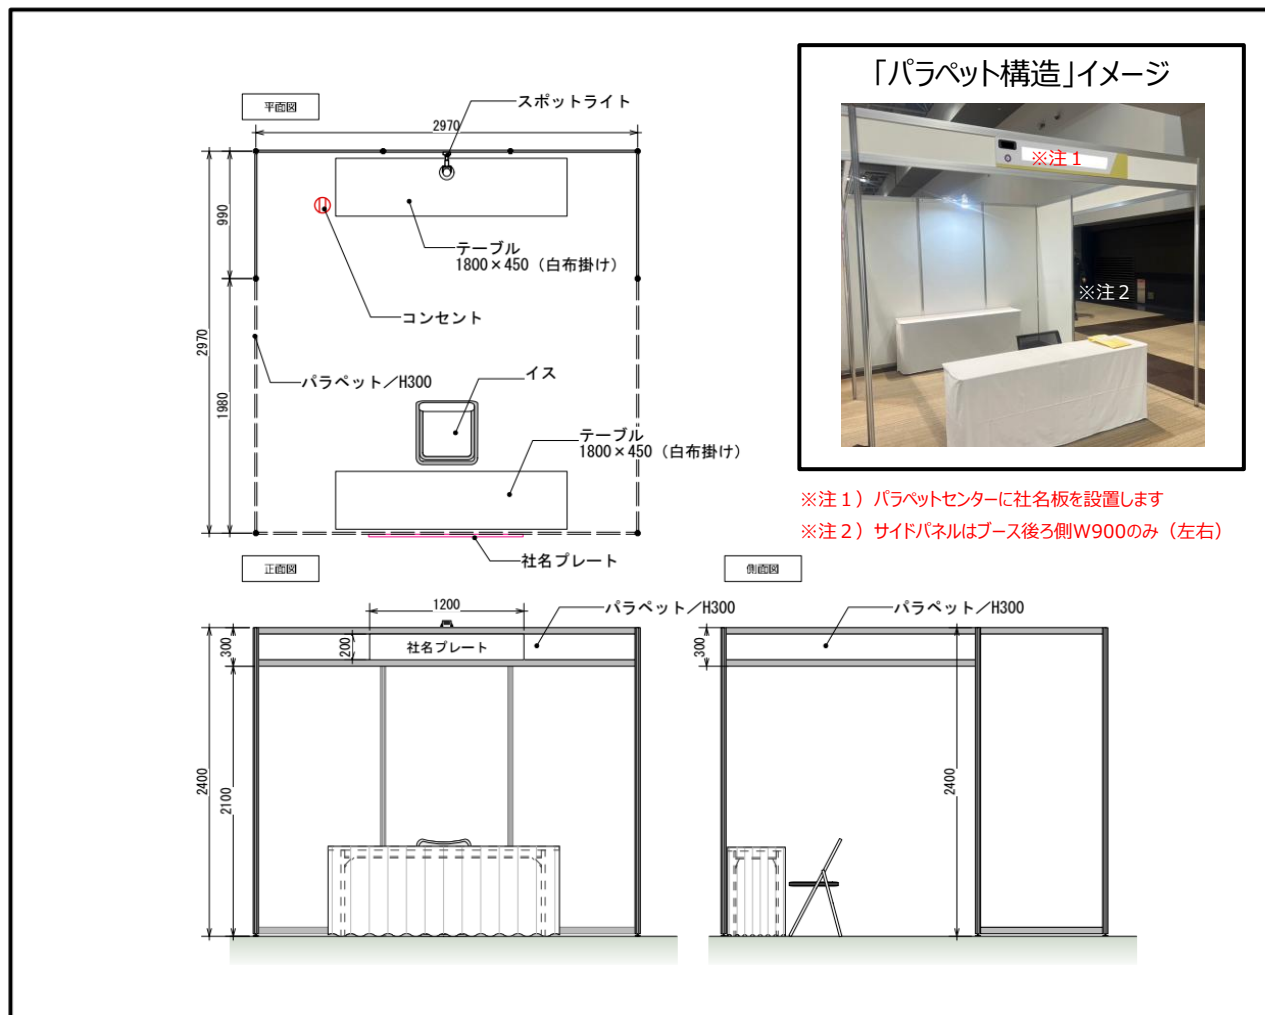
平面図

スポットライト

2970

990

2970

1980

テーブル
1800×450（白布掛け）

コンセント

パラペット／H300

イス

テーブル
1800×450（白布掛け）

社名プレート

「パラペット構造」イメージ

※注１

※注２

※注１）パラペットセンターに社名板を設置します
※注２）サイドパネルはブース後ろ側W900のみ（左右）

正面図

1200

パラペット／H300

300

200

社名プレート

2400

2100

側面図

パラペット／H300

300

2400